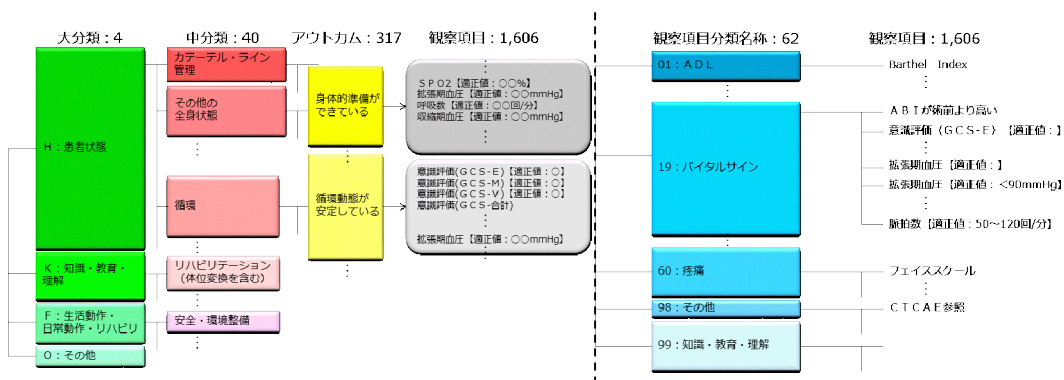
大分類：4

中分類：40

アウトカム：317

観察項目：1,606

H：患者状態

K：知識・教育・理解

F：生活動作・日常動作・リハビリ

O：その他

カテーテル・ライン管理

その他の全身状態

⋮

循環

⋮

リハビリテーション（体位変換を含む）

⋮

安全・環境整備

⋮

身体的準備ができている

⋮

循環動態が安定している

⋮

⋮

SPO2【適正値：○○%】
拡張期血圧【適正値：○○mmHg】
呼吸数【適正値：○○回/分】
収縮期血圧【適正値：○○mmHg】
⋮

意識評価(GCS-E)【適正値：○】
意識評価(GCS-M)【適正値：○】
意識評価(GCS-V)【適正値：○】
意識評価(GCS-合計)
⋮
拡張期血圧【適正値：○○mmHg】
⋮

観察項目分類名称：62

観察項目：1,606

01：ADL

⋮

19：バイタルサイン

⋮

60：疼痛

98：その他

99：知識・教育・理解

Barthel Index
⋮

ABIが術前より高い
意識評価（GCS-E）【適正値：】
⋮
拡張期血圧【適正値：】
拡張期血圧【適正値：<90mmHg】
⋮
脈拍数【適正値：50～120回/分】

フェイススケール
⋮
CTCAE参照